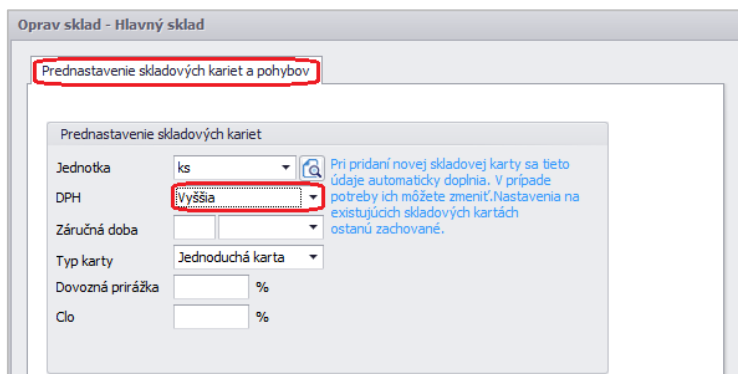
Oprav sklad - Hlavný sklad

Prednastavenie skladových kariet a pohybov

Prednastavenie skladových kariet

| | | |
|---|---|---|
| Jednotka | ks | |
| DPH | Vyššia | |
| Záručná doba | | |
| Typ karty | Jednoduchá karta | |
| Dovozná prirážka | | % |
| Clo | | % |

Pri pridaní novej skladovej karty sa tieto údaje automaticky doplnia. V prípade potreby ich môžete zmeniť.Nastavenia na existujúcich skladových kartách ostanú zachované.